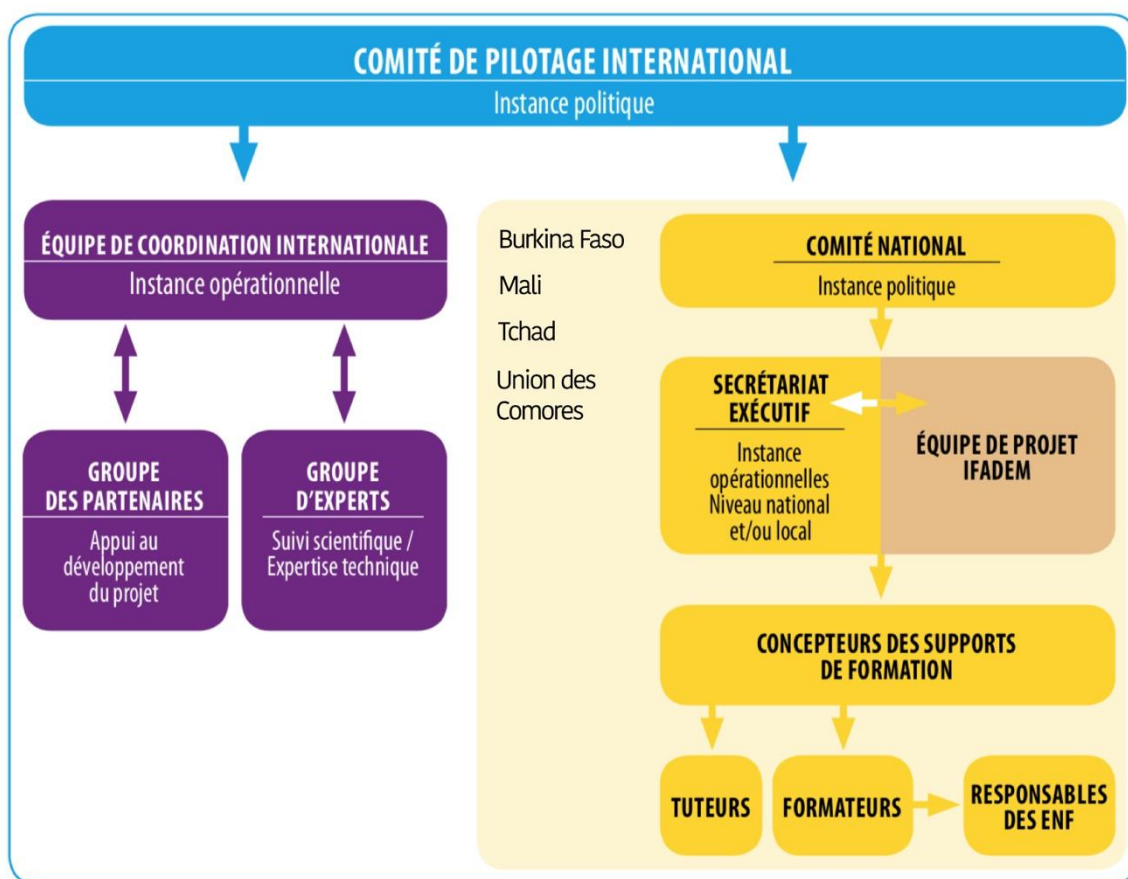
COMITÉ DE PILOTAGE INTERNATIONAL
Instance politique

ÉQUIPE DE COORDINATION INTERNATIONALE
Instance opérationnelle

GROUPE DES PARTENAIRES
Appui au développement du projet

GROUPE D'EXPERTS
Suivi scientifique / Expertise technique

Burkina Faso
Mali
Tchad
Union des Comores

COMITÉ NATIONAL
Instance politique

SECRÉTARIAT EXÉCUTIF
Instance opérationnelles Niveau national et/ou local

ÉQUIPE DE PROJET IFADEM

CONCEPTEURS DES SUPPORTS DE FORMATION

TUTEURS

FORMATEURS

RESPONSABLES DES ENF